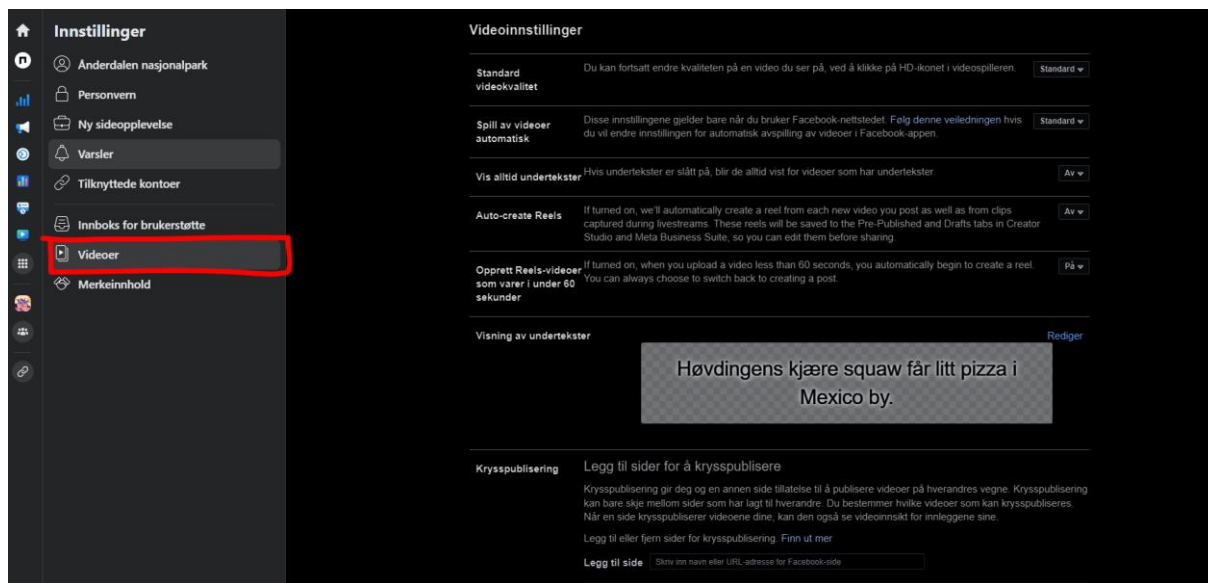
Innstillinger

Ånderdalen nasjonalpark
Personvern
Ny sideopplevelse
Varsler
Tilknyttede kontoer
Innboks for brukerstøtte
Videoer
Merkeinnhold

Videoinnstillinger

| | | |
|---|---|---|
| Standard videokvalitet | Du kan fortsatt endre kvaliteten på en video du ser på, ved å klikke på HD-ikonet i videospilleren. | Standard |
| Spill av videoer automatisk | Disse innstillingene gjelder bare når du bruker Facebook-nettstedet. Følg denne veiledningen hvis du vil endre innstillingen for automatisk avspilling av videoer i Facebook-appen. | Standard |
| Vis alltid undertekster | Hvis undertekster er slått på, blir de alltid vist for videoer som har undertekster. | Av |
| Auto-create Reels | If turned on, we'll automatically create a reel from each new video you post as well as from clips captured during livestreams. These reels will be saved to the Pre-Published and Drafts tabs in Creator Studio and Meta Business Suite, so you can edit them before sharing. | Av |
| Opprett Reels-videoer som varer i under 60 sekunder | If turned on, when you upload a video less than 60 seconds, you automatically begin to create a reel. You can always choose to switch back to creating a post. | På |

Visning av undertekster
Rediger

Høvdingens kjære squaw får litt pizza i Mexico by.

Krysspublisering

Legg til sider for å krysspublisere

Krysspublisering gir deg og en annen side tillatelse til å publisere videoer på hverandres vegne. Krysspublisering kan bare skje mellom sider som har lagt til hverandre. Du bestemmer hvilke videoer som kan krysspubliseres. Når en side krysspubliserer videoene dine, kan den også se videoinnsikt for innleggene sine.

Legg til eller fjern sider for krysspublisering. Finn ut mer

Legg til side Skriv inn navn eller URL-adresse for Facebook-side